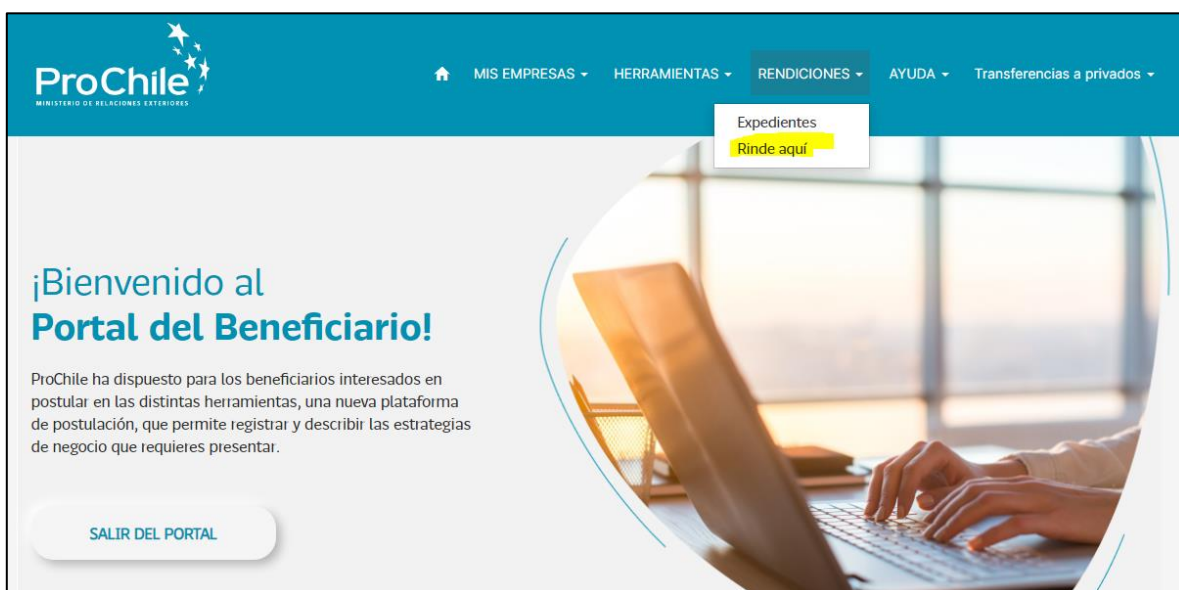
ProChile
MINISTERIO DE RELACIONES EXTERIORES

MIS EMPRESAS ▾ HERRAMIENTAS ▾ RENDICIONES ▾ AYUDA ▾ Transferencias a privados ▾

Expedientes
Rinde aquí

¡Bienvenido al
Portal del Beneficiario!

ProChile ha dispuesto para los beneficiarios interesados en postular en las distintas herramientas, una nueva plataforma de postulación, que permite registrar y describir las estrategias de negocio que requieres presentar.

SALIR DEL PORTAL